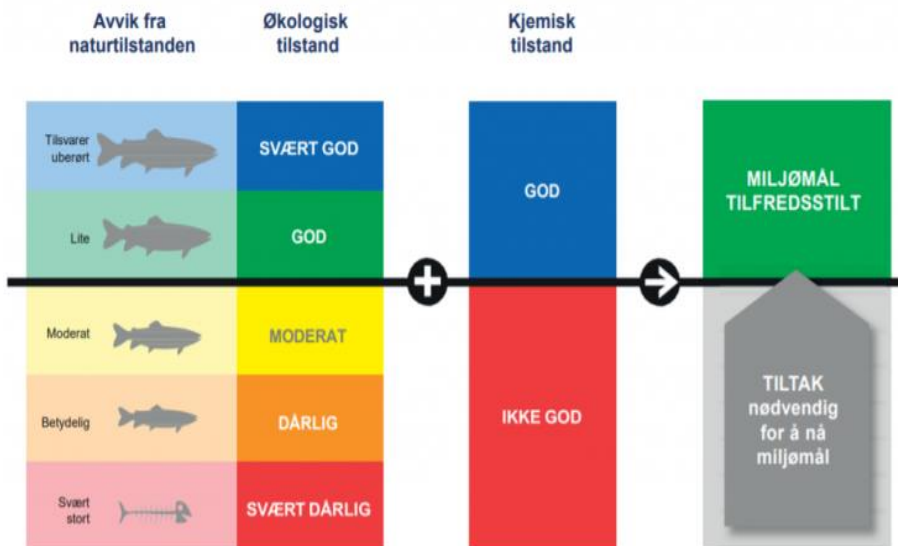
Avvik fra naturtilstanden

Økologisk tilstand

Kjemisk tilstand

Tilsvarer uberørt

SVÆRT GOD

Lite

GOD

GOD

MILJØMÅL TILFREDSSTILT

Moderat

MODERAT

Betydelig

DÅRLIG

IKKE GOD

TILTAK nødvendig for å nå miljømål

Svært stort

SVÆRT DÅRLIG